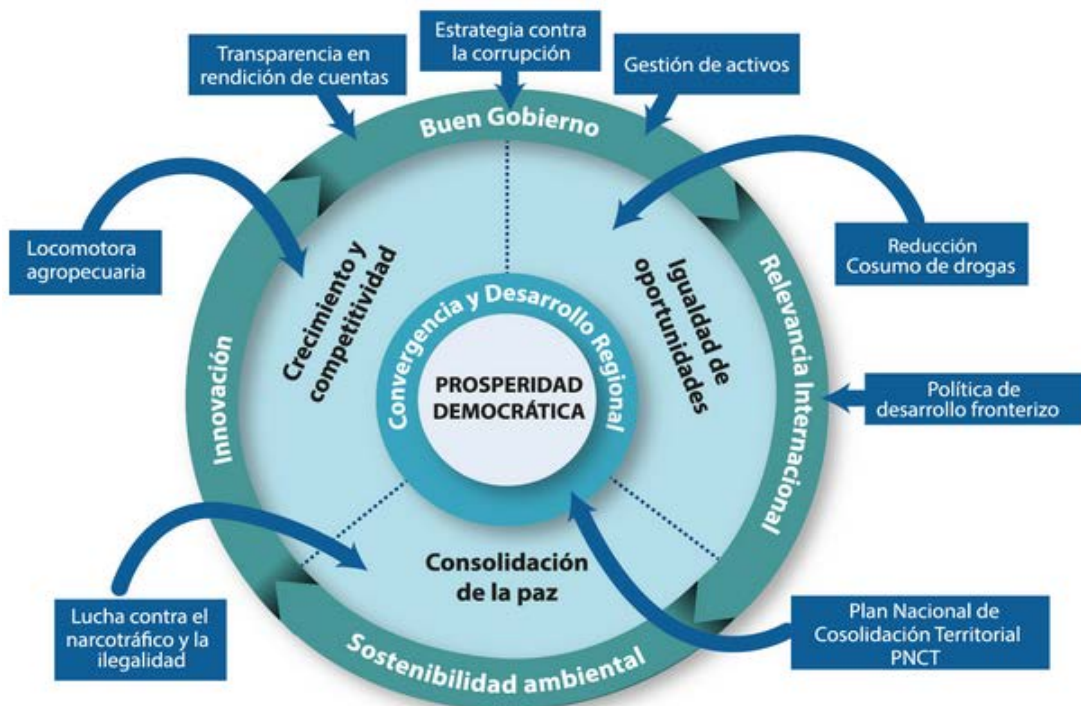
Estrategia contra la corrupción

Transparencia en rendición de cuentas

Gestión de activos

Buen Gobierno

Locomotora agropecuaria

Reducción Cosumo de drogas

Crecimiento y competitividad

Igualdad de oportunidades

Relevancia Internacional

Innovación

Convergencia y Desarrollo Regional

PROSPERIDAD DEMOCRÁTICA

Política de desarrollo fronterizo

Consolidación de la paz

Lucha contra el narcotráfico y la ilegalidad

Plan Nacional de Cosolidación Territorial PNCT

Sostenibilidad ambiental